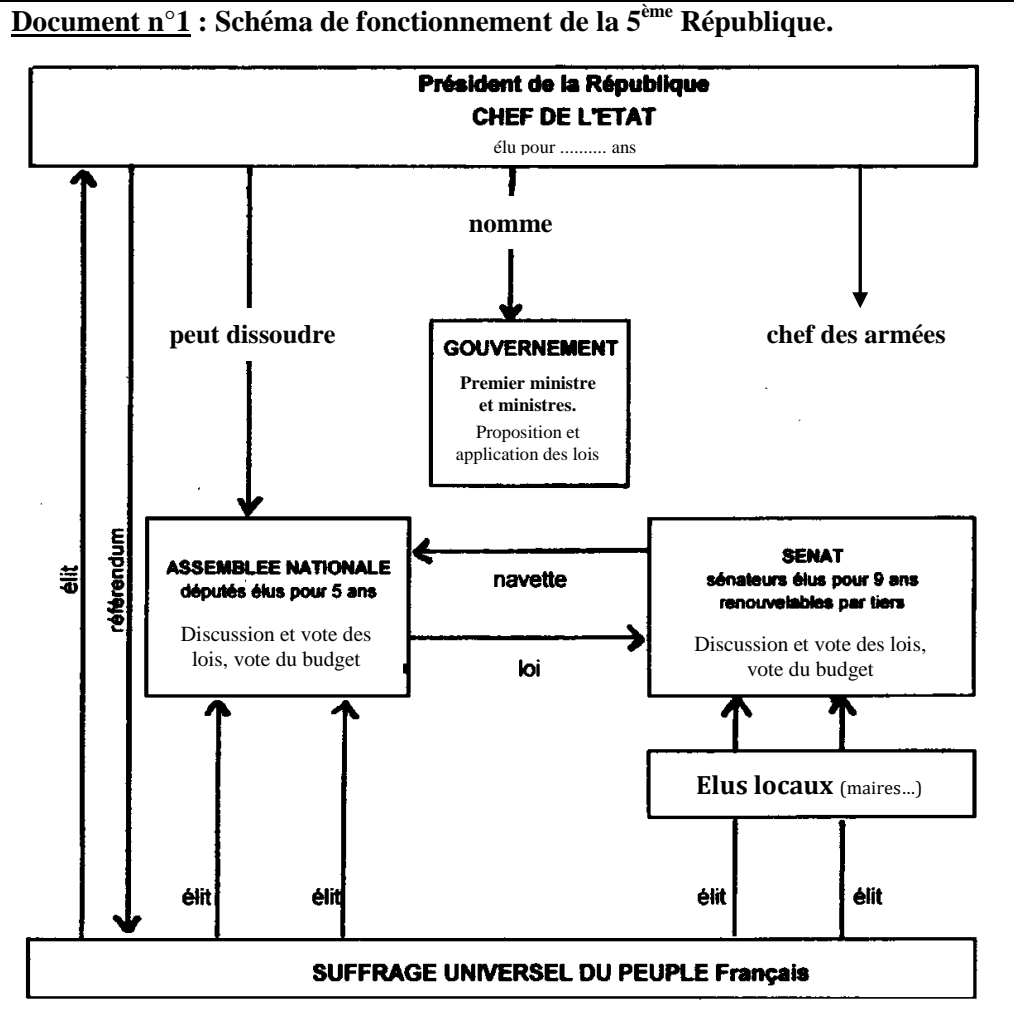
**Document n°1 : Schéma de fonctionnement de la 5$^{ème}$ République.**

Président de la République
CHEF DE L'ETAT
élu pour .......... ans

nomme

peut dissoudre

GOUVERNEMENT
Premier ministre et ministres.
Proposition et application des lois

chef des armées

élit

référendum

ASSEMBLEE NATIONALE
députés élus pour 5 ans
Discussion et vote des lois, vote du budget

navette

loi

SENAT
sénateurs élus pour 9 ans renouvelables par tiers
Discussion et vote des lois, vote du budget

Elus locaux (maires...)

élit

élit

élit

élit

SUFFRAGE UNIVERSEL DU PEUPLE Français